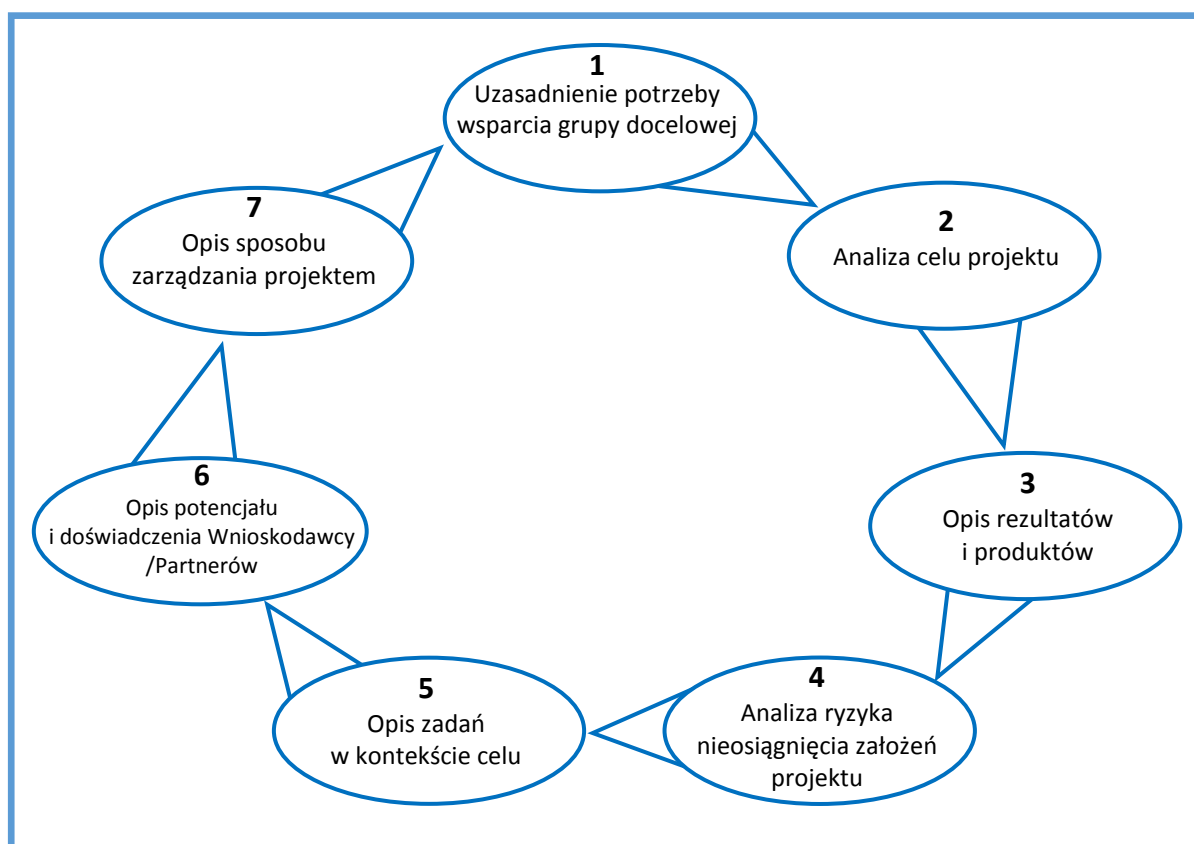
1
Uzasadnienie potrzeby wsparcia grupy docelowej

2
Analiza celu projektu

3
Opis rezultatów i produktów

4
Analiza ryzyka nieosiągnięcia założeń projektu

5
Opis zadań w kontekście celu

6
Opis potencjału i doświadczenia Wnioskodawcy /Partnerów

7
Opis sposobu zarządzania projektem